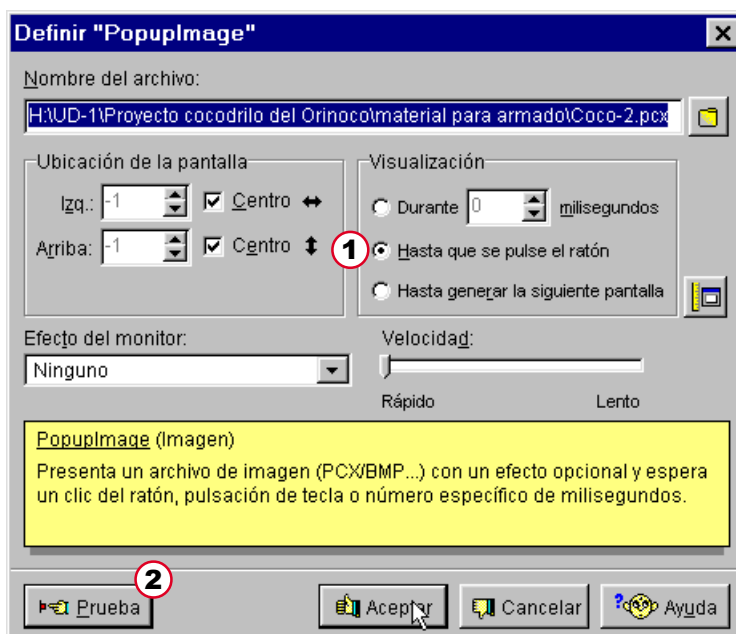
Definir "PopupImage"

Nombre del archivo:

H:\UD-1\Proyecto cocodrilo del Orinoco\material para armado\Coco-2.pcx

Ubicación de la pantalla

Izq.: -1 Centro ↔

Arriba: -1 Centro ↕

Visualización

Durante 0 milisegundos

1

Hasta que se pulse el ratón

Hasta generar la siguiente pantalla

Efecto del monitor:

Ninguno

Velocidad:

Rápido Lento

PopupImage (Imagen)

Presenta un archivo de imagen (PCX/BMP...) con un efecto opcional y espera un clic del ratón, pulsación de tecla o número específico de milisegundos.

2

Prueba

Aceptar

Cancelar

Ayuda